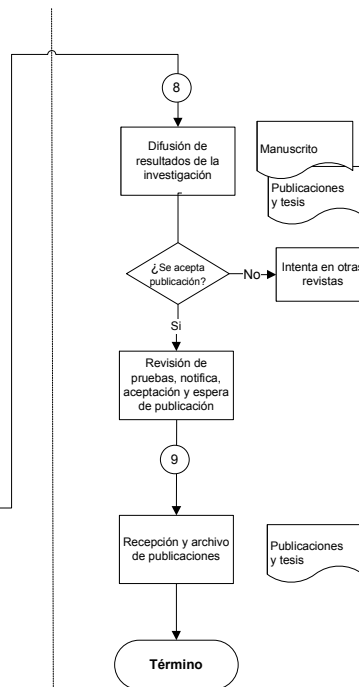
8

Difusión de resultados de la investigación

Manuscrito

Publicaciones y tesis

¿Se acepta publicación?

No

Intenta en otras revistas

Si

Revisión de pruebas, notifica, aceptación y espera de publicación

9

Recepción y archivo de publicaciones

Publicaciones y tesis

Término